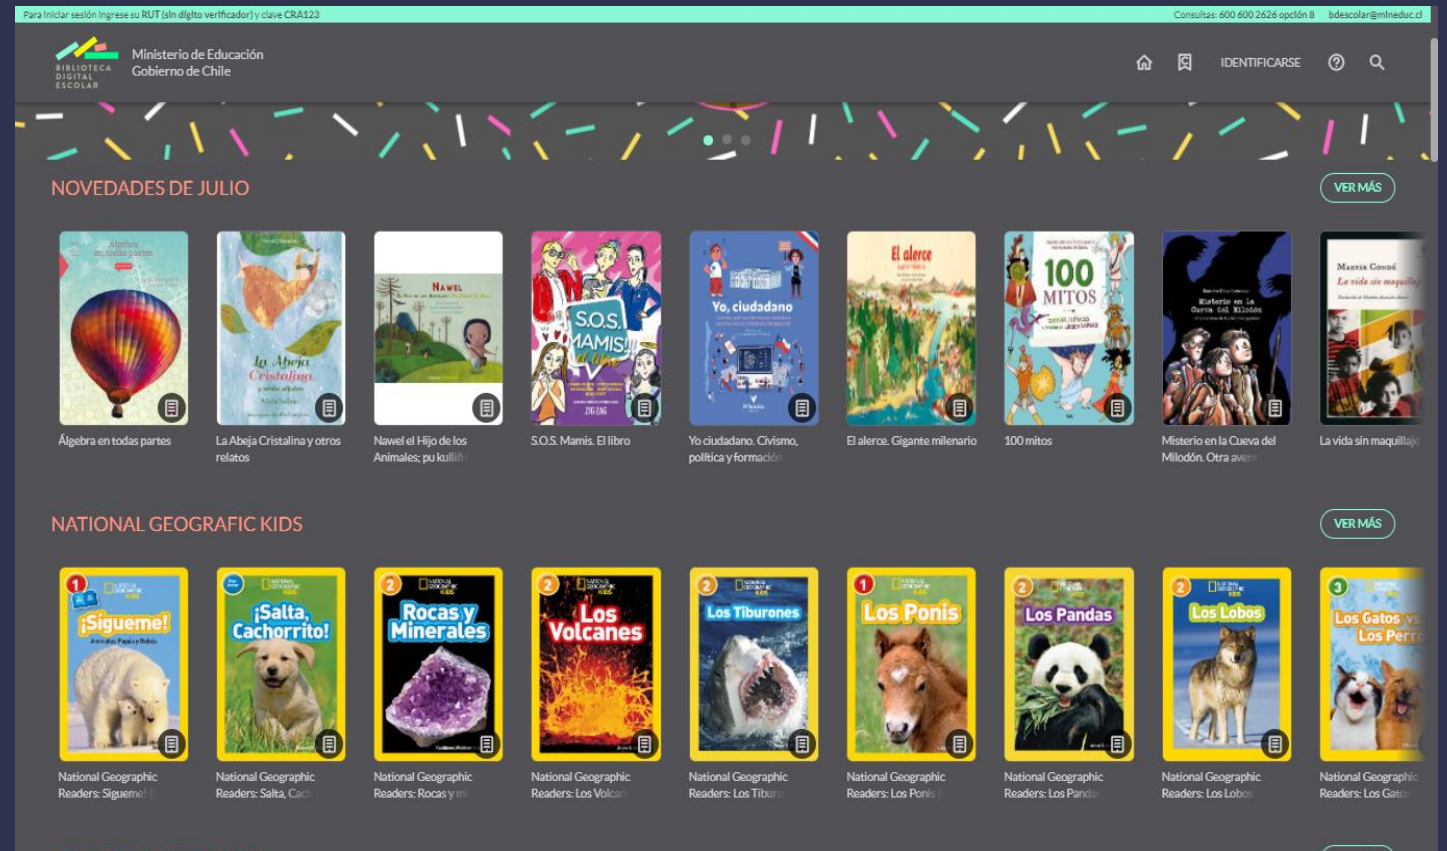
Para iniciar sesión ingrese su RUT (sin dígito verificador) y clave CRA123

Consultas: 600 600 2626 opción 8 bdescolar@mineduc.cl

BIBLIOTECA DIGITAL ESCOLAR

Ministerio de Educación
Gobierno de Chile

IDENTIFICARSE

NOVEDADES DE JULIO

VER MÁS

Álgebra en todas partes

La Abeja Cristalina y otros relatos

Nawel el Hijo de los Animales; pu kulliñ

S.O.S. Mamis. El libro

Yo ciudadano. Civismo, política y formación

El alerce. Gigante milenario

100 mitos

Misterio en la Cueva del Milodón. Otra aven

La vida sin maquillaje

NATIONAL GEOGRAFIC KIDS

VER MÁS

National Geographic Readers: Sigueme!

National Geographic Readers: Salta, Cach

National Geographic Readers: Rocas y m

National Geographic Readers: Los Volcan

National Geographic Readers: Los Tiburo

National Geographic Readers: Los Ponis

National Geographic Readers: Los Panda

National Geographic Readers: Los Lobos

National Geographic Readers: Los Gato